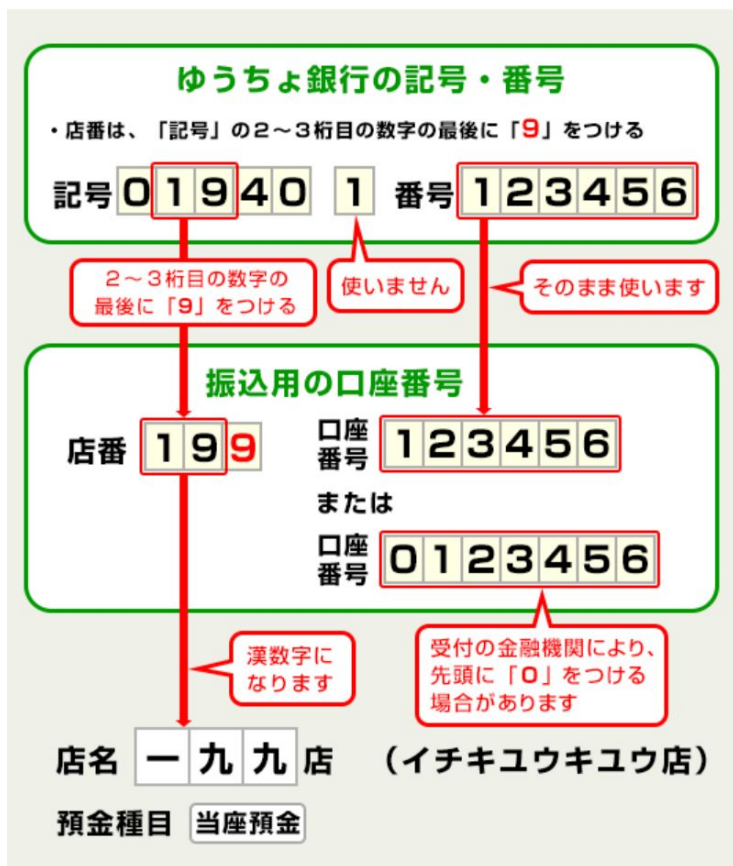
ゆうちょ銀行の記号・番号

・店番は、「記号」の２～３桁目の数字の最後に「9」をつける

記号 01940 1 番号 123456

２～３桁目の数字の最後に「9」をつける

使いません

そのまま使います

振込用の口座番号

店番 199

口座番号 123456

または

口座番号 0123456

漢数字になります

受付の金融機関により、先頭に「0」をつける場合があります

店名 一九九店 （イチキユウキユウ店）

預金種目 当座預金